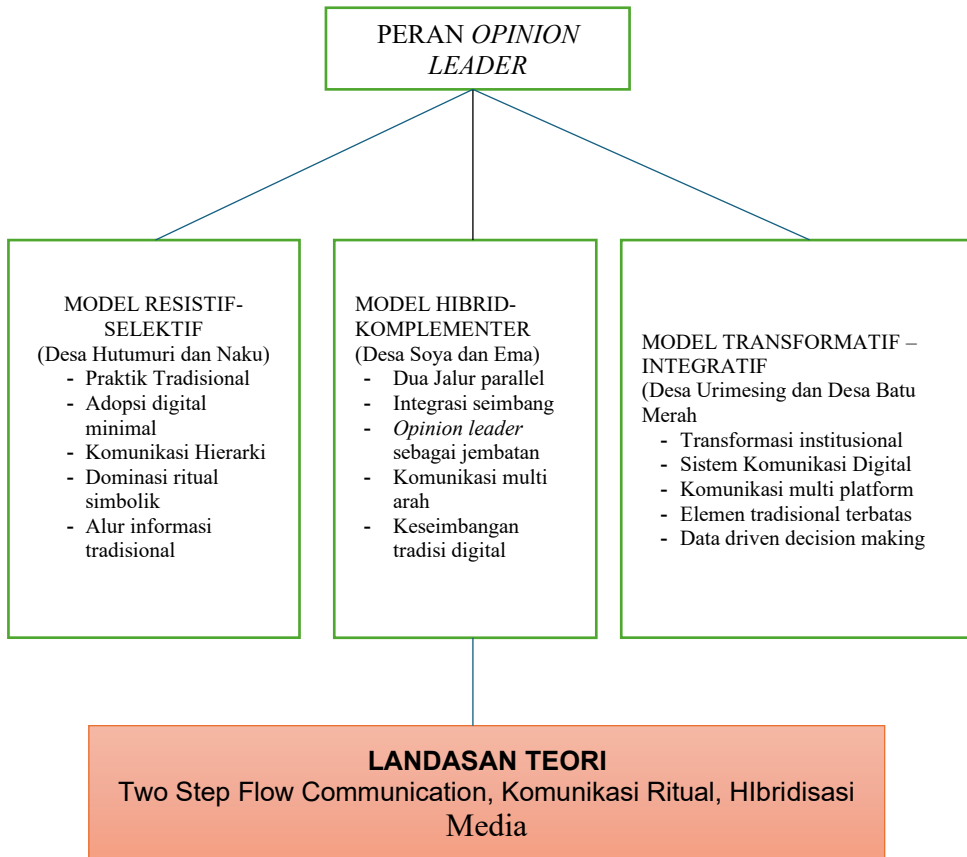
PERAN OPINION LEADER

MODEL RESISTIF-SELEKTIF
(Desa Hutumuri dan Naku)
- Praktik Tradisional
- Adopsi digital minimal
- Komunikasi Hierarki
- Dominasi ritual simbolik
- Alur informasi tradisional

MODEL HIBRID-KOMPLEMENTER
(Desa Soya dan Ema)
- Dua Jalur parallel
- Integrasi seimbang
- Opinion leader sebagai jembatan
- Komunikasi multi arah
- Keseimbangan tradisi digital

MODEL TRANSFORMATIF – INTEGRATIF
(Desa Urimesing dan Desa Batu Merah
- Transformasi institusional
- Sistem Komunikasi Digital
- Komunikasi multi platform
- Elemen tradisional terbatas
- Data driven decision making

LANDASAN TEORI
Two Step Flow Communication, Komunikasi Ritual, HIbridisasi Media